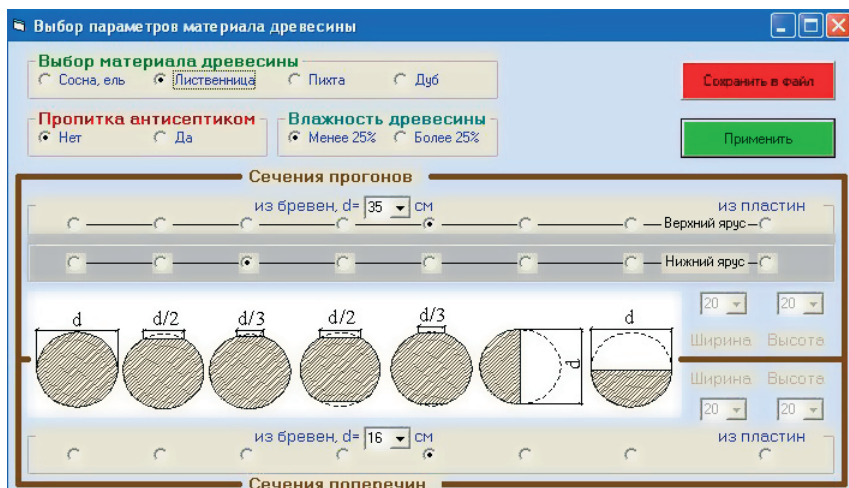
Выбор параметров материала древесины

Выбор материала древесины
Сосна, ель Лиственница Пихта Дуб

Сохранить в файл

Пропитка антисептиком
Нет Да

Влажность древесины
Менее 25% Более 25%

Применить

Сечения прогонов

из бревен, d= 35 см
из пластин

Верхний ярус

Нижний ярус

d d/2 d/3 d/2 d/3 d d

20 20
Ширина Высота

Ширина Высота
20 20

из бревен, d= 16 см
из пластин

Сечения поперечин